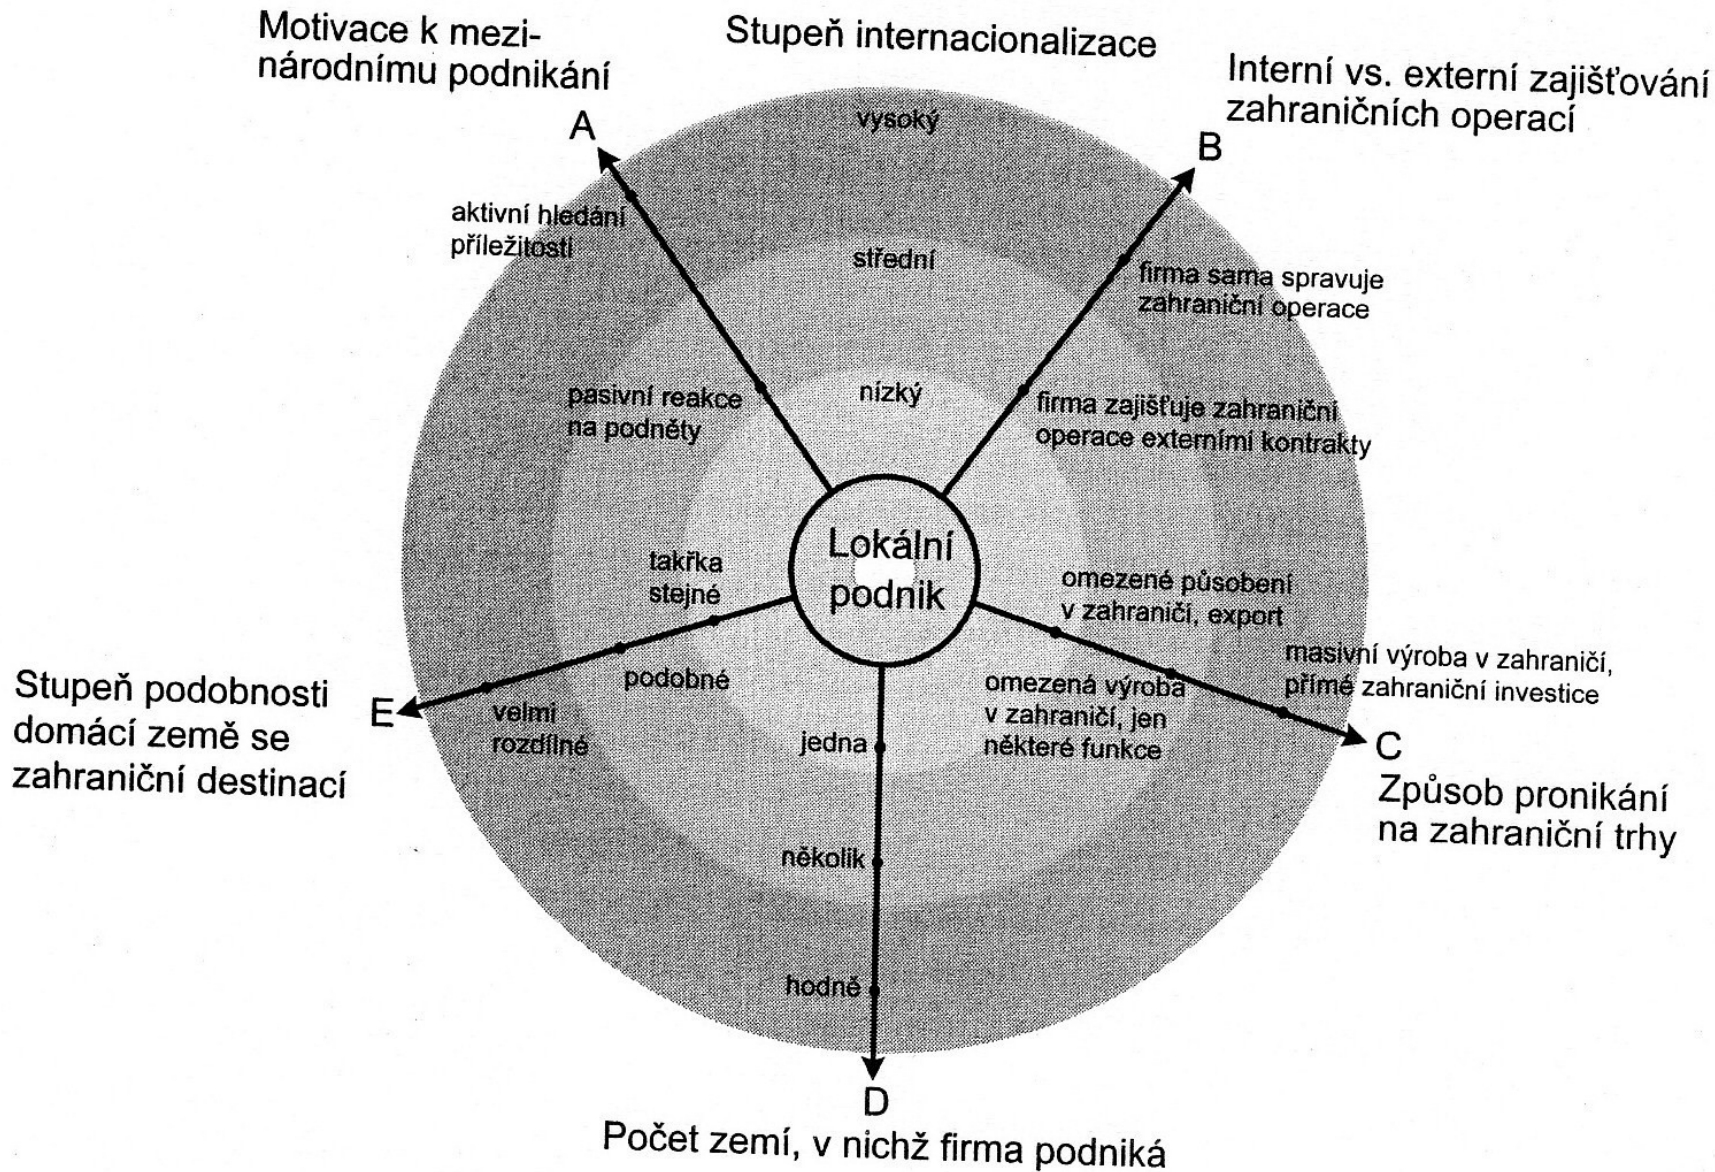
Motivace k mezinárodnímu podnikání

Stupeň internacionalizace

Interní vs. externí zajišťování zahraničních operací

A

vysoký

B

aktivní hledání příležitostí

střední

firma sama spravuje zahraniční operace

pasivní reakce na podněty

nízký

firma zajišťuje zahraniční operace externími kontrakty

Lokální podnik

takřka stejné

omezené působení v zahraničí, export

podobné

masivní výroba v zahraničí, přímé zahraniční investice

Stupeň podobnosti domácí země se zahraniční destinací

E

velmi rozdílné

omezená výroba v zahraničí, jen některé funkce

jedna

C

Způsob pronikání na zahraniční trhy

několik

hodně

D

Počet zemí, v nichž firma podniká